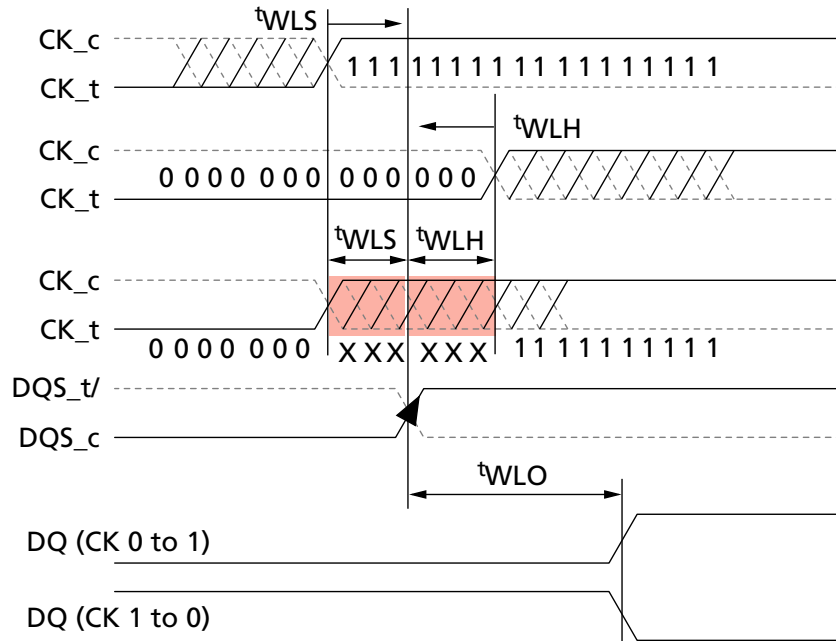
$^{t}$WLS

CK_c

CK_t

1 1 1 1 1 1 1 1 1 1 1 1 1 1 1 1 1 1 1

$^{t}$WLH

CK_c

CK_t

0 0 0 0 0 0 0 0 0 0 0 0 0

$^{t}$WLS $^{t}$WLH

CK_c

CK_t

0 0 0 0 0 0 0 X X X X X X 1 1 1 1 1 1 1 1 1 1

DQS_t/

DQS_c

$^{t}$WLO

DQ (CK 0 to 1)

DQ (CK 1 to 0)